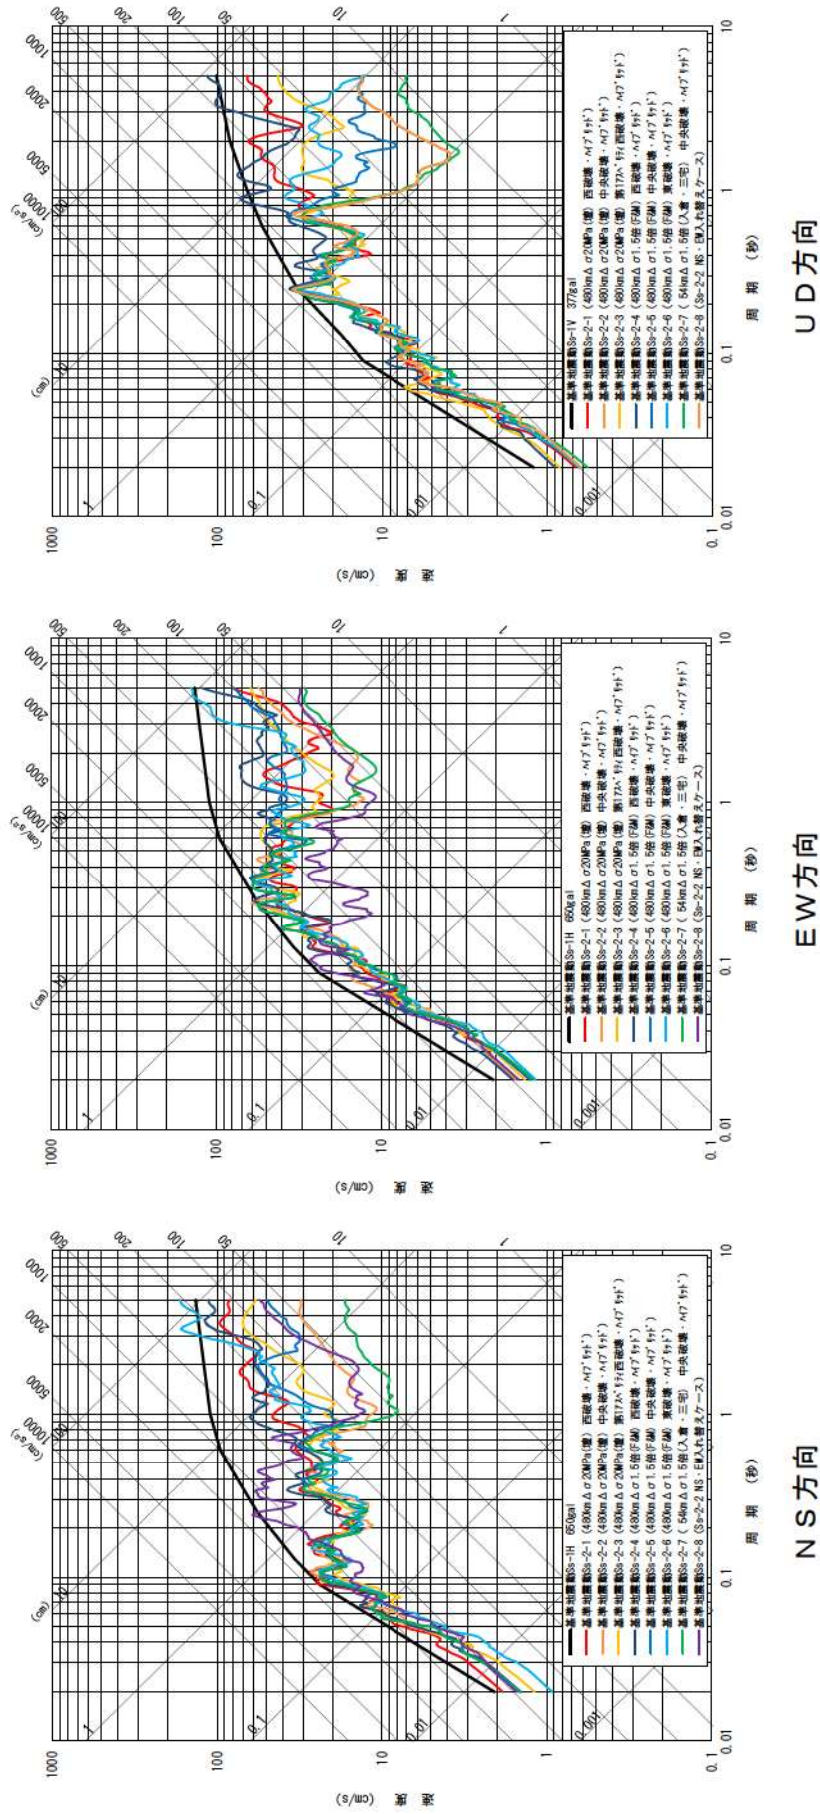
NS方向

周 期 (秒)

速 度 (cm/s)

1000
100
10
1
0.1
0.01
0.1
1
10

(cm)
10
1
0.1
0.01
0.001

(cm/s²)
10000
5000
2000
1000
500
200
100
50
10
1

基準地震動Ss-1H 650gal
基準地震動Ss-2-1 (480kmΔσ20MPa(鹿) 西破壊・ハイブリッド)
基準地震動Ss-2-2 (480kmΔσ20MPa(鹿) 中央破壊・ハイブリッド)
基準地震動Ss-2-3 (480kmΔσ20MPa(鹿) 第17ヘ゛ｸﾃｨ西破壊・ハイブリッド)
基準地震動Ss-2-4 (480kmΔσ1.5倍(F&M) 西破壊・ハイブリッド)
基準地震動Ss-2-5 (480kmΔσ1.5倍(F&M) 中央破壊・ハイブリッド)
基準地震動Ss-2-6 (480kmΔσ1.5倍(F&M) 東破壊・ハイブリッド)
基準地震動Ss-2-7 (54kmΔσ1.5倍(入倉・三宅) 中央破壊・ハイブリッド)
基準地震動Ss-2-8 (Ss-2-2 NS・EW入れ替えケース)

EW方向

周 期 (秒)

速 度 (cm/s)

1000
100
10
1
0.1
0.01
0.1
1
10

(cm)
10
1
0.1
0.01
0.001

(cm/s²)
10000
5000
2000
1000
500
200
100
50
10
1

基準地震動Ss-1H 650gal
基準地震動Ss-2-1 (480kmΔσ20MPa(鹿) 西破壊・ハイブリッド)
基準地震動Ss-2-2 (480kmΔσ20MPa(鹿) 中央破壊・ハイブリッド)
基準地震動Ss-2-3 (480kmΔσ20MPa(鹿) 第17ヘ゛ｸﾃｨ西破壊・ハイブリッド)
基準地震動Ss-2-4 (480kmΔσ1.5倍(F&M) 西破壊・ハイブリッド)
基準地震動Ss-2-5 (480kmΔσ1.5倍(F&M) 中央破壊・ハイブリッド)
基準地震動Ss-2-6 (480kmΔσ1.5倍(F&M) 東破壊・ハイブリッド)
基準地震動Ss-2-7 (54kmΔσ1.5倍(入倉・三宅) 中央破壊・ハイブリッド)
基準地震動Ss-2-8 (Ss-2-2 NS・EW入れ替えケース)

UD方向

周 期 (秒)

速 度 (cm/s)

1000
100
10
1
0.1
0.01
0.1
1
10

(cm)
10
1
0.1
0.01
0.001

(cm/s²)
10000
5000
2000
1000
500
200
100
50
10
1

基準地震動Ss-1V 377gal
基準地震動Ss-2-1 (480kmΔσ20MPa(鹿) 西破壊・ハイブリッド)
基準地震動Ss-2-2 (480kmΔσ20MPa(鹿) 中央破壊・ハイブリッド)
基準地震動Ss-2-3 (480kmΔσ20MPa(鹿) 第17ヘ゛ｸﾃｨ西破壊・ハイブリッド)
基準地震動Ss-2-4 (480kmΔσ1.5倍(F&M) 西破壊・ハイブリッド)
基準地震動Ss-2-5 (480kmΔσ1.5倍(F&M) 中央破壊・ハイブリッド)
基準地震動Ss-2-6 (480kmΔσ1.5倍(F&M) 東破壊・ハイブリッド)
基準地震動Ss-2-7 (54kmΔσ1.5倍(入倉・三宅) 中央破壊・ハイブリッド)
基準地震動Ss-2-8 (Ss-2-2 NS・EW入れ替えケース)